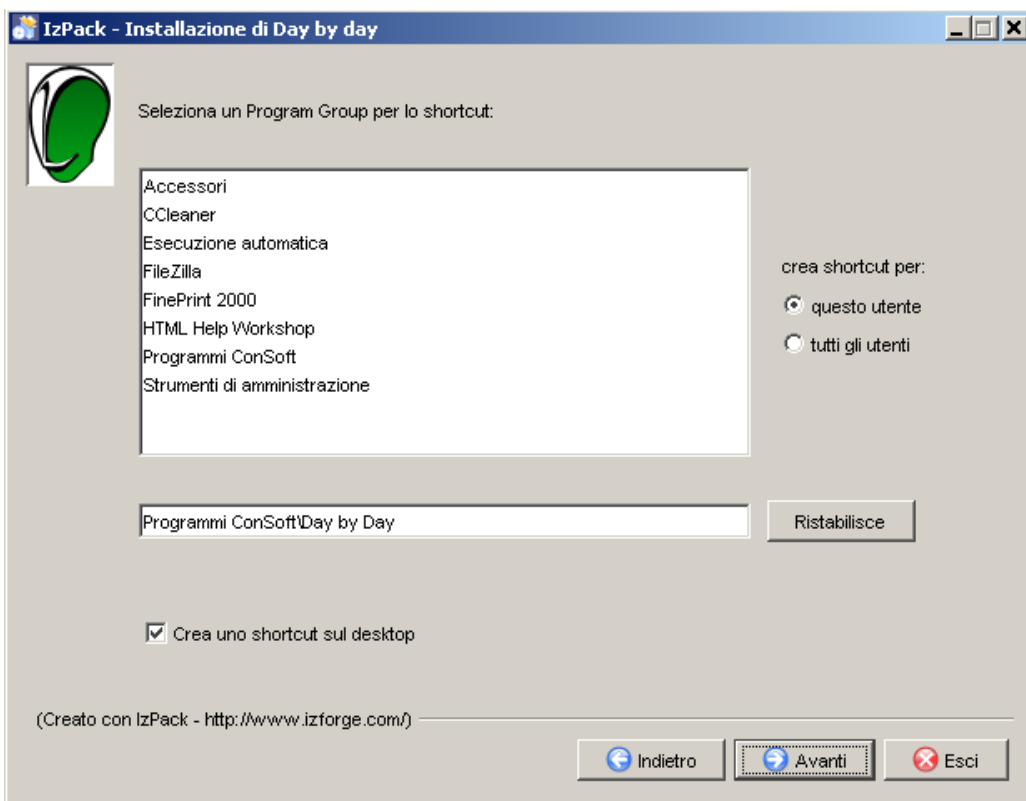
IzPack - Installazione di Day by day

Seleziona un Program Group per lo shortcut:

Accessori
CCleaner
Esecuzione automatica
FileZilla
FinePrint 2000
HTML Help Workshop
Programmi ConSoft
Strumenti di amministrazione

crea shortcut per:
questo utente
tutti gli utenti

Programmi ConSoft\Day by Day

Ristabilisce

Crea uno shortcut sul desktop

(Creato con IzPack - http://www.izforge.com/)

Indietro
Avanti
Esci